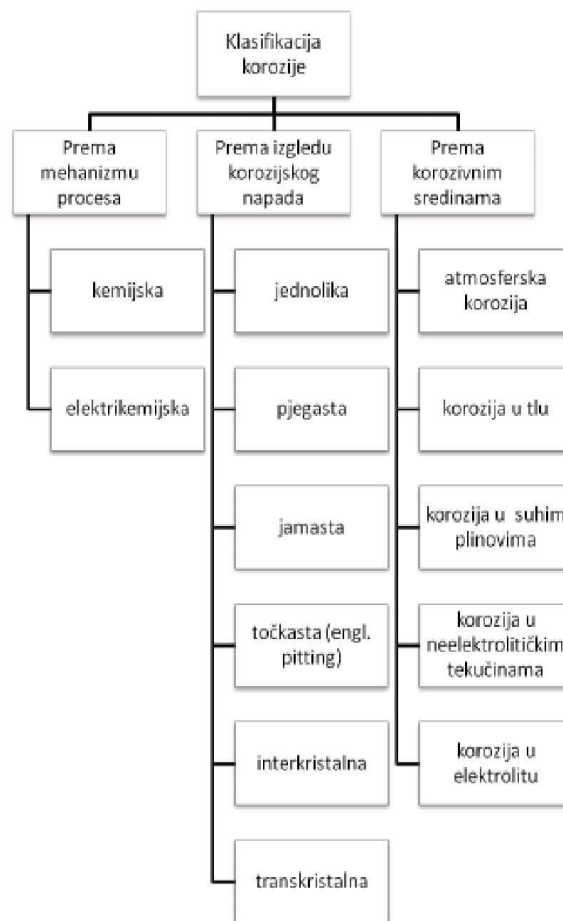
Klasifikacija korozije

Prema mehanizmu procesa

kemijska

elektrikemijska

Prema izgledu korozijskog napada

jednolika

pjegasta

jamasta

točkasta (engl. pitting)

interkristalna

transkristalna

Prema korozivnim sredinama

atmosferska korozija

korozija u tlu

korozija u suhim plinovima

korozija u neelektrolitičkim tekučinama

korozija u elektrolitu